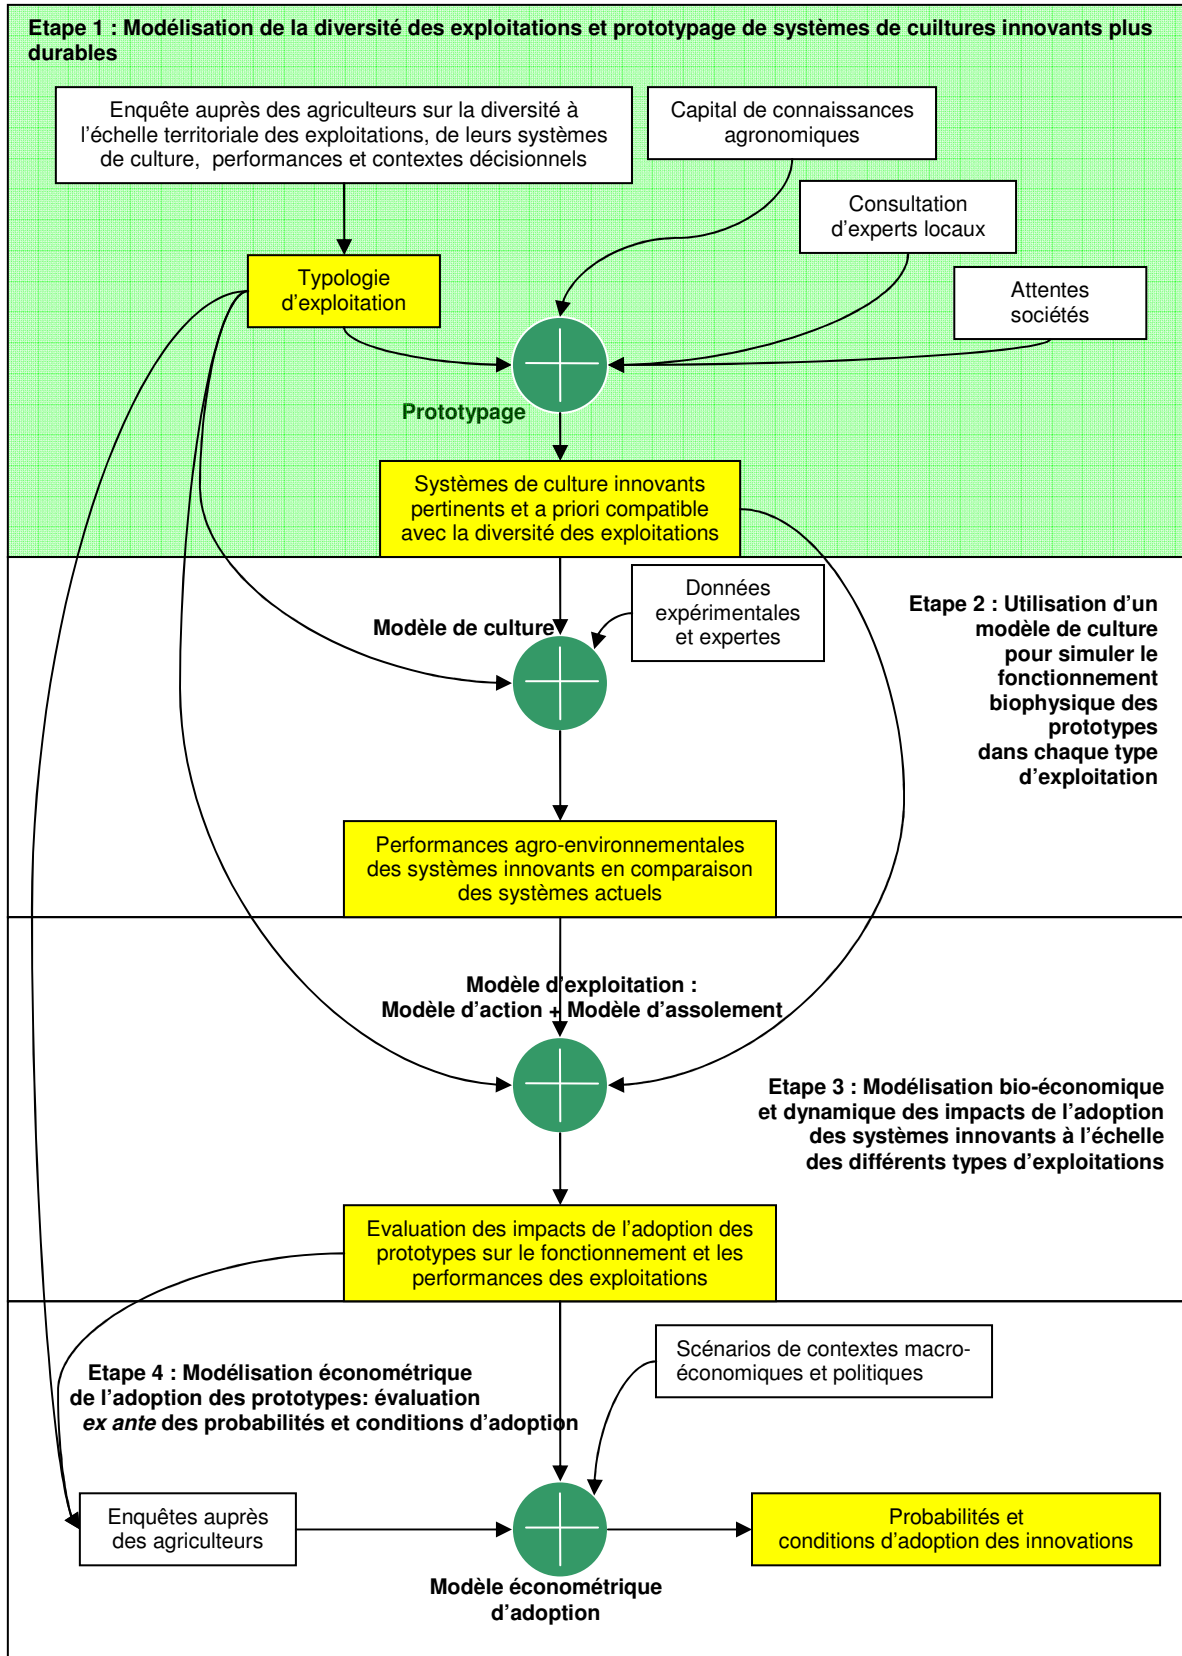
Etape 1 : Modélisation de la diversité des exploitations et prototypage de systèmes de cultures innovants plus durables

Enquête auprès des agriculteurs sur la diversité à l'échelle territoriale des exploitations, de leurs systèmes de culture, performances et contextes décisionnels

Capital de connaissances agronomiques

Consultation d'experts locaux

Attentes sociétés

Typologie d'exploitation

Prototypage

Systèmes de culture innovants pertinents et a priori compatible avec la diversité des exploitations

Données expérimentales et expertes

Modèle de culture

Etape 2 : Utilisation d'un modèle de culture pour simuler le fonctionnement biophysique des prototypes dans chaque type d'exploitation

Performances agro-environnementales des systèmes innovants en comparaison des systèmes actuels

Modèle d'exploitation : Modèle d'action + Modèle d'assolement

Etape 3 : Modélisation bio-économique et dynamique des impacts de l'adoption des systèmes innovants à l'échelle des différents types d'exploitations

Evaluation des impacts de l'adoption des prototypes sur le fonctionnement et les performances des exploitations

Scénarios de contextes macro-économiques et politiques

Etape 4 : Modélisation économétrique de l'adoption des prototypes: évaluation *ex ante* des probabilités et conditions d'adoption

Enquêtes auprès des agriculteurs

Probabilités et conditions d'adoption des innovations

Modèle économétrique d'adoption